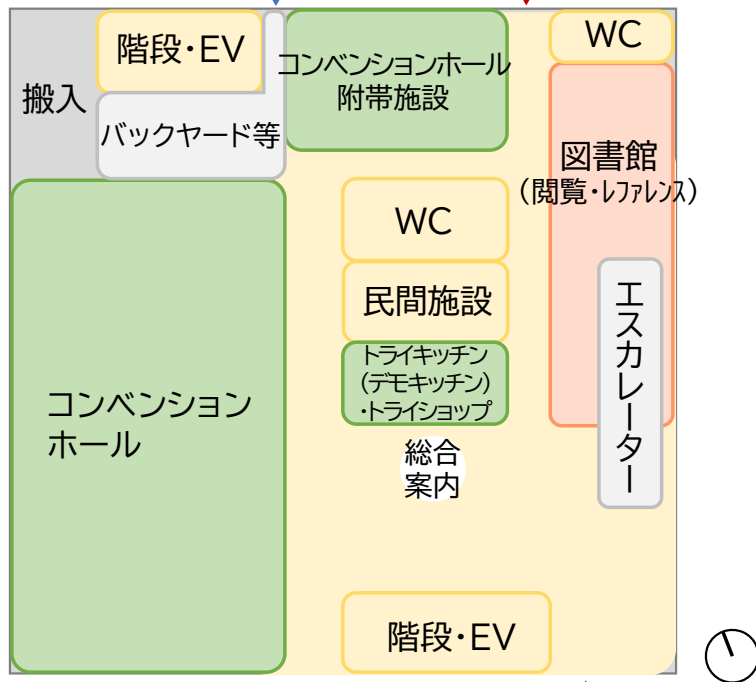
階段・EV

搬入

バックヤード等

コンベンションホール附帯施設

WC

図書館
（閲覧・レファレンス）

WC

民間施設

トライキッチン（デモキッチン）・トライショップ

総合案内

エスカレーター

コンベンションホール

階段・EV